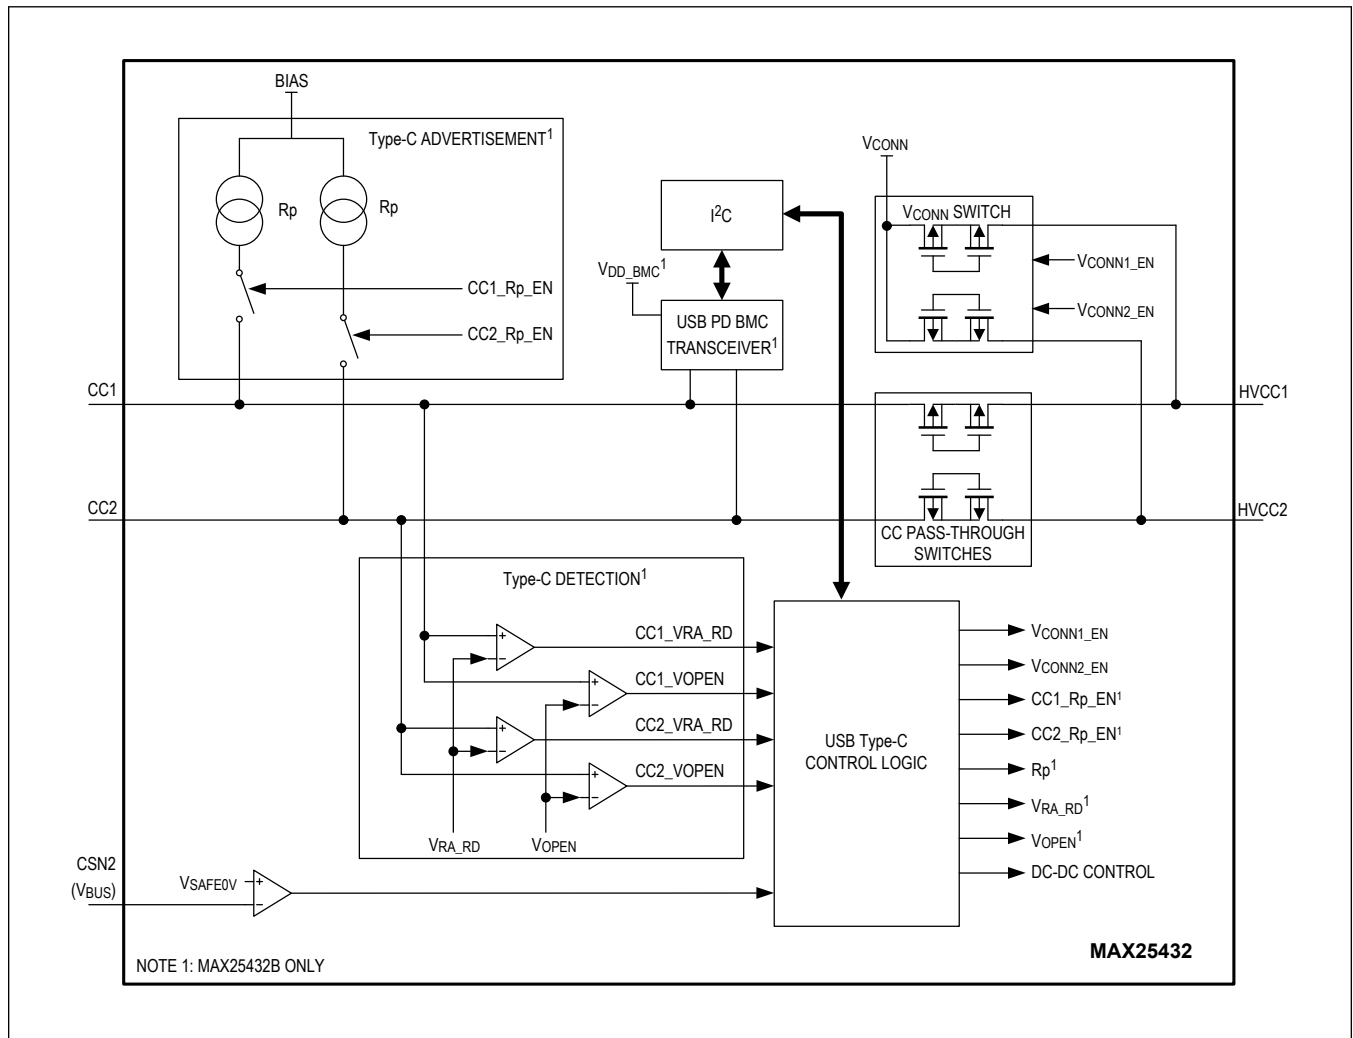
BIAS

Type-C ADVERTISEMENT$^1$

Rp

Rp

CC1_Rp_EN

CC2_Rp_EN

$I^2C$

$V_{DD\_BMC}{}^1$

USB PD BMC TRANSCEIVER$^1$

$V_{CONN}$

$V_{CONN}$ SWITCH

$V_{CONN1\_EN}$

$V_{CONN2\_EN}$

CC1

HVCC1

CC2

HVCC2

CC PASS-THROUGH SWITCHES

Type-C DETECTION$^1$

CC1_VRA_RD

CC1_VOPEN

CC2_VRA_RD

CC2_VOPEN

$V_{RA\_RD}$

$V_{OPEN}$

USB Type-C CONTROL LOGIC

$V_{CONN1\_EN}$

$V_{CONN2\_EN}$

CC1_Rp_EN$^1$

CC2_Rp_EN$^1$

Rp$^1$

$V_{RA\_RD}{}^1$

$V_{OPEN}{}^1$

DC-DC CONTROL

CSN2 ($V_{BUS}$)

$V_{SAFE0V}$

NOTE 1: MAX25432B ONLY

MAX25432